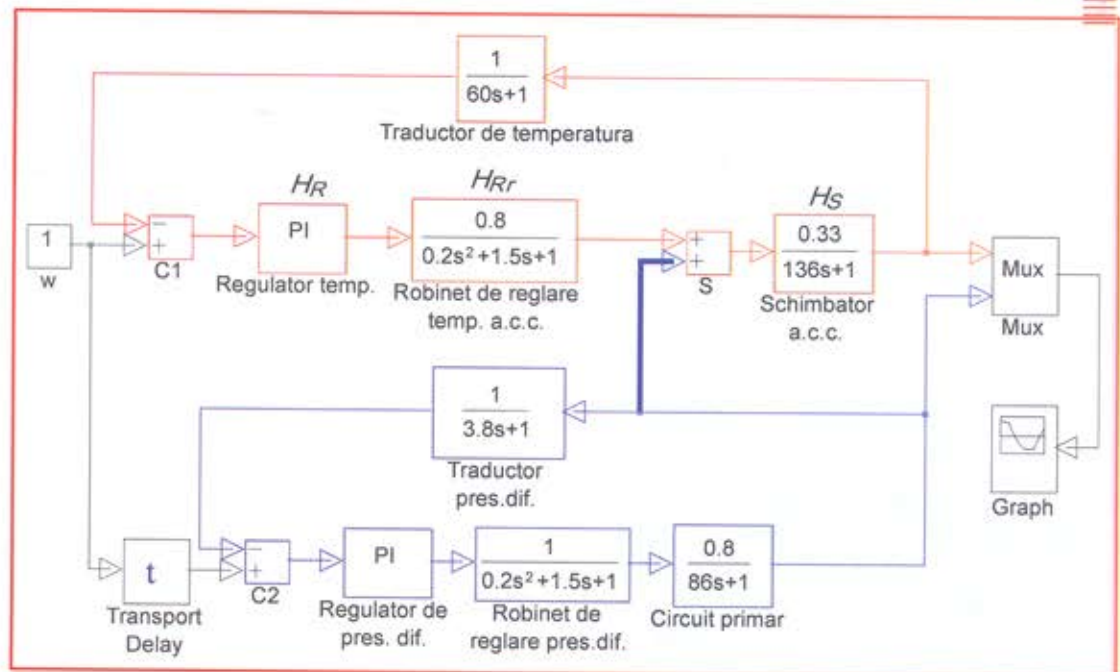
$\frac{1}{60s+1}$

Traductor de temperatura

$H_R$

$H_{Rr}$

$H_S$

1

w

−
+

C1

PI

Regulator temp.

$\frac{0.8}{0.2s^2+1.5s+1}$

Robinet de reglare temp. a.c.c.

+
+

S

$\frac{0.33}{136s+1}$

Schimbator a.c.c.

Mux

Mux

$\frac{1}{3.8s+1}$

Traductor pres.dif.

Graph

t

Transport Delay

−
+

C2

PI

Regulator de pres. dif.

$\frac{1}{0.2s^2+1.5s+1}$

Robinet de reglare pres.dif.

$\frac{0.8}{86s+1}$

Circuit primar